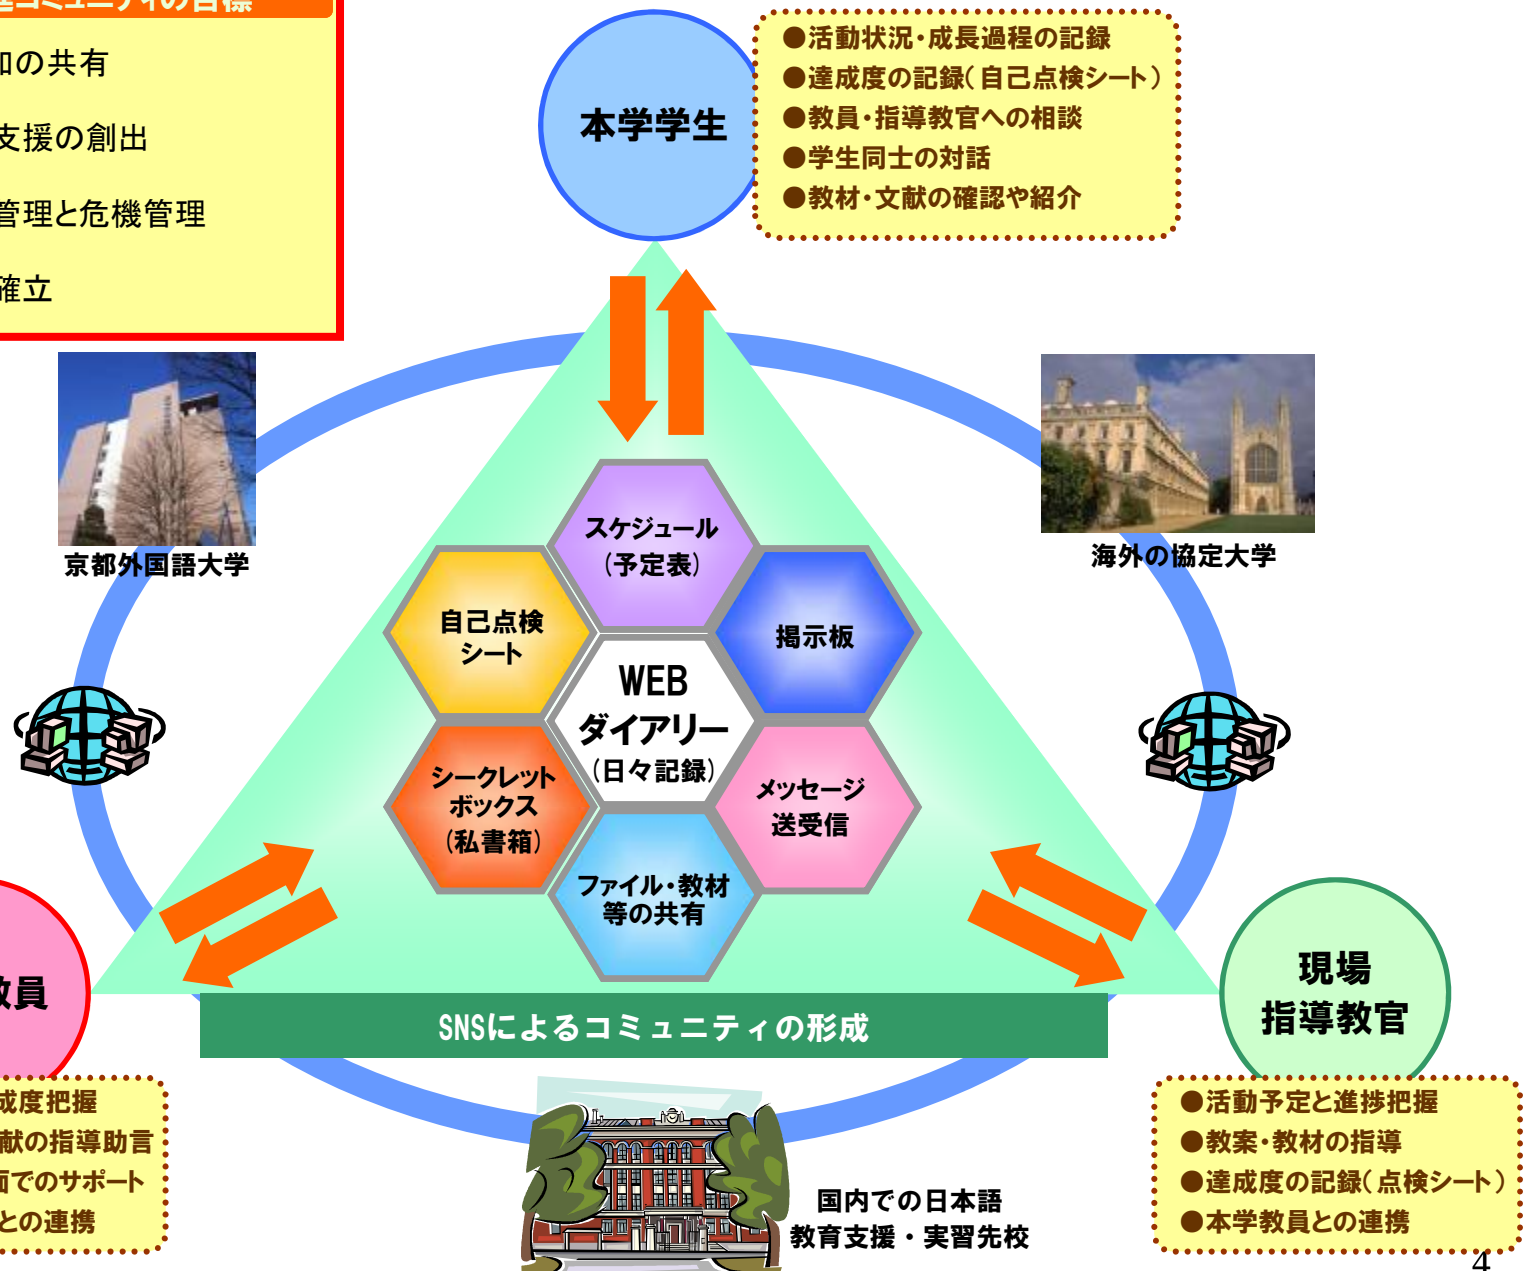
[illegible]コミュニティの目標
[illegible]の共有
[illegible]支援の創出
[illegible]管理と危機管理
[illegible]確立

本学学生

●活動状況・成長過程の記録
●達成度の記録(自己点検シート)
●教員・指導教官への相談
●学生同士の対話
●教材・文献の確認や紹介

京都外国語大学

海外の協定大学

スケジュール
(予定表)

自己点検
シート

掲示板

WEB
ダイアリー
(日々記録)

シークレット
ボックス
(私書箱)

メッセージ
送受信

ファイル・教材
等の共有

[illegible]員

SNSによるコミュニティの形成

現場
指導教官

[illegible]成度把握
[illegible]献の指導助言
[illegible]面でのサポート
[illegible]との連携

国内での日本語
教育支援・実習先校

●活動予定と進捗把握
●教案・教材の指導
●達成度の記録(点検シート)
●本学教員との連携

4